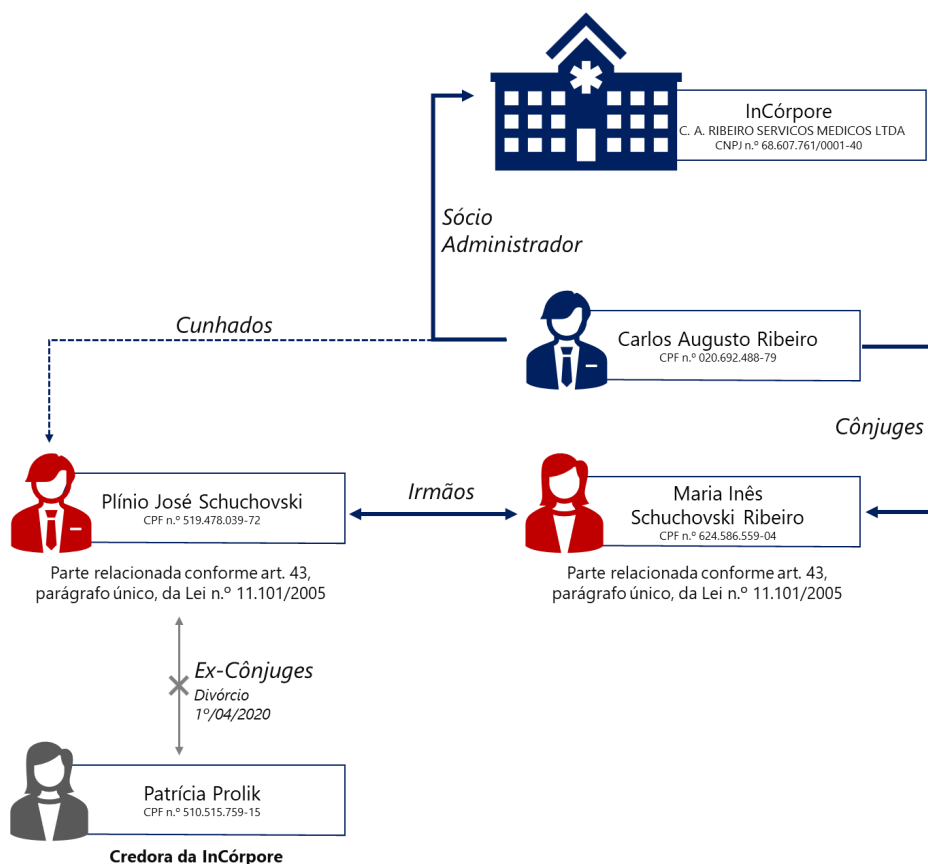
InCórpore
C. A. RIBEIRO SERVICOS MEDICOS LTDA
CNPJ n.º 68.607.761/0001-40

Sócio Administrador

Cunhados

Carlos Augusto Ribeiro
CPF n.º 020.692.488-79

Cônjuges

Plínio José Schuchovski
CPF n.º 519.478.039-72

Irmãos

Maria Inês Schuchovski Ribeiro
CPF n.º 624.586.559-04

Parte relacionada conforme art. 43, parágrafo único, da Lei n.º 11.101/2005

Parte relacionada conforme art. 43, parágrafo único, da Lei n.º 11.101/2005

Ex-Cônjuges
Divórcio
1º/04/2020

Patrícia Prolik
CPF n.º 510.515.759-15

Credora da InCórpore